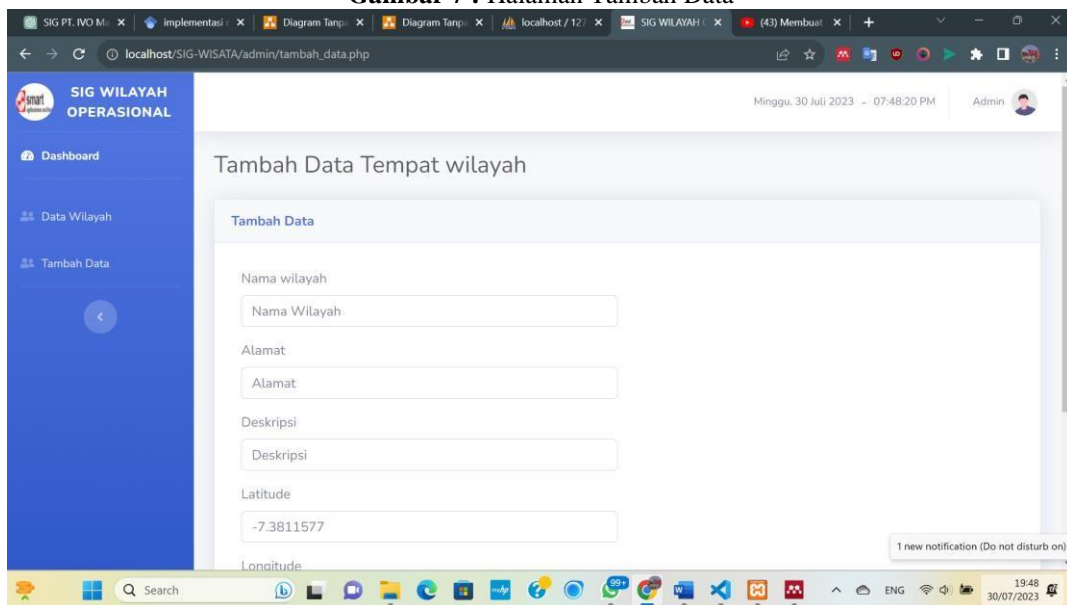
Gambar 7 : Halaman Tambah Data

SIG PT. IVO M... × | implementasi × | Diagram Tanp × | Diagram Tanp × | localhost / 127 × | SIG WILAYAH × | (43) Membuat × | +

localhost/SIG-WISATA/admin/tambah_data.php

SIG WILAYAH OPERASIONAL

Minggu, 30 Juli 2023 - 07:48:20 PM Admin

Dashboard

Data Wilayah

Tambah Data

Tambah Data Tempat wilayah

Tambah Data

Nama wilayah

Nama Wilayah

Alamat

Alamat

Deskripsi

Deskripsi

Latitude

-7.3811577

Longitude

1 new notification (Do not disturb on)

Search

99+

ENG

19:48
30/07/2023